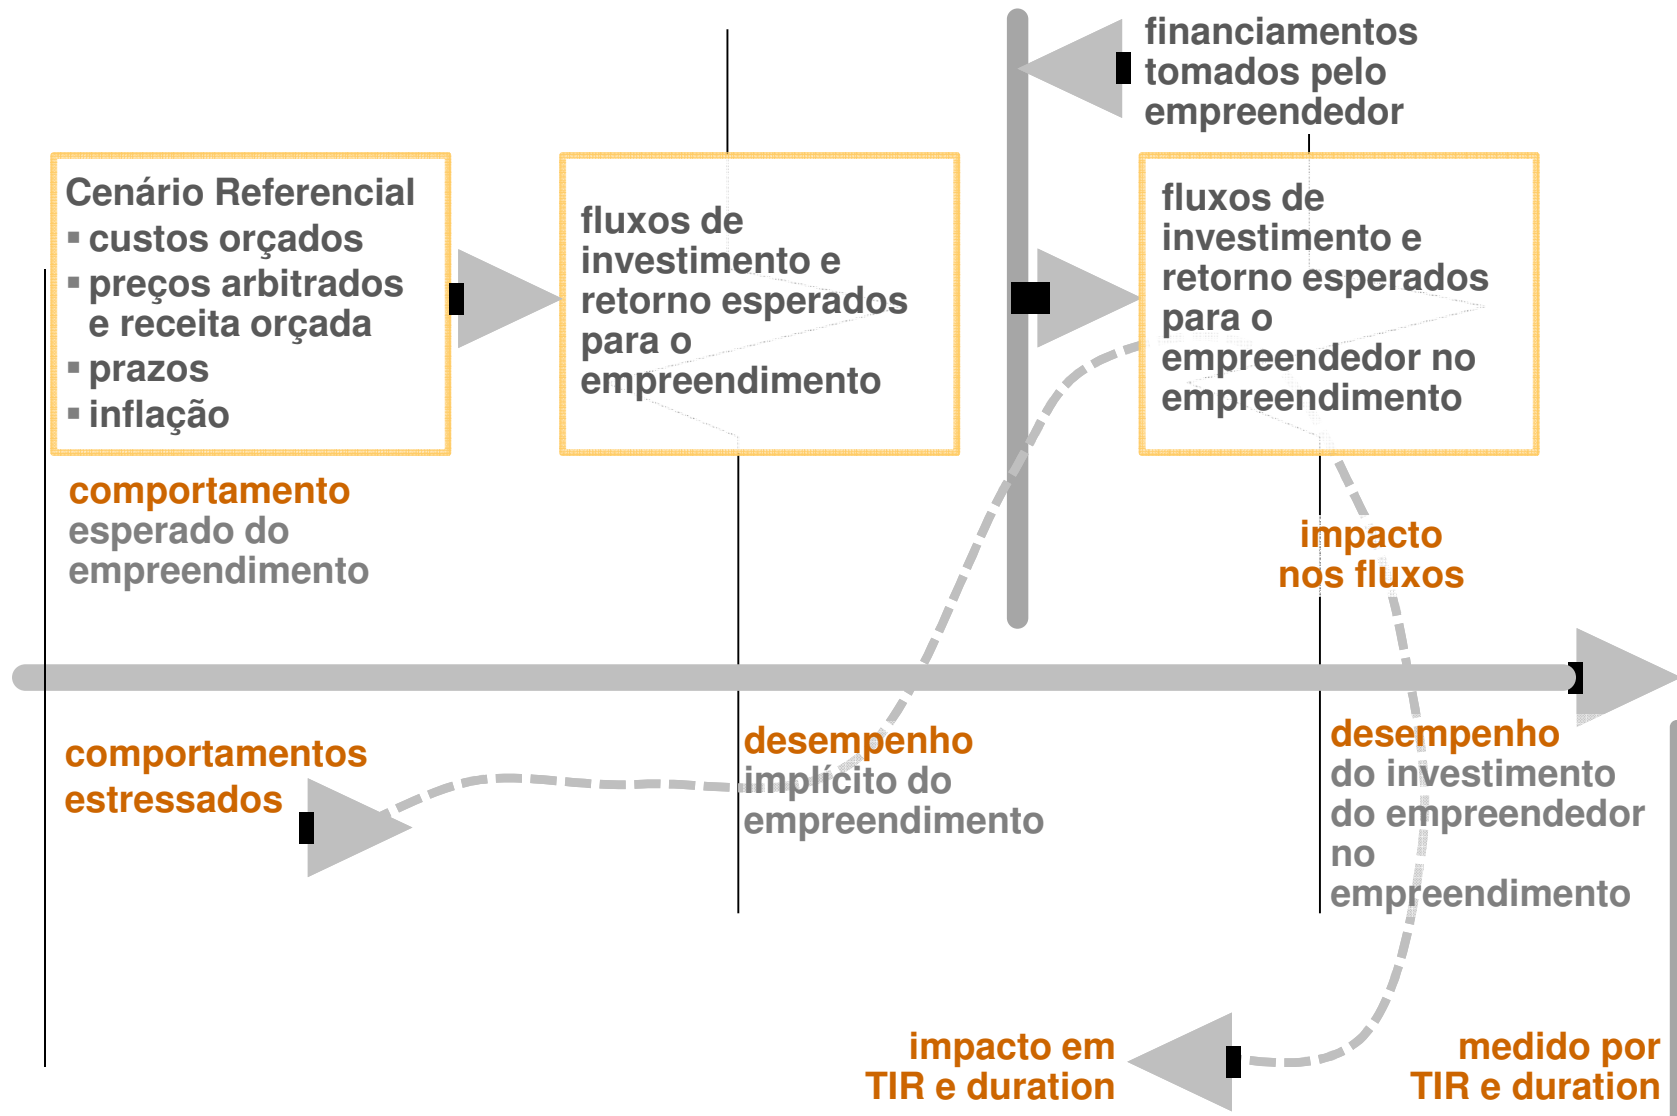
financiamentos tomados pelo empreendedor

Cenário Referencial
▪ custos orçados
▪ preços arbitrados e receita orçada
▪ prazos
▪ inflação

fluxos de investimento e retorno esperados para o empreendimento

fluxos de investimento e retorno esperados para o empreendedor no empreendimento

comportamento esperado do empreendimento

impacto nos fluxos

comportamentos estressados

desempenho implícito do empreendimento

desempenho do investimento do empreendedor no empreendimento

impacto em TIR e duration

medido por TIR e duration